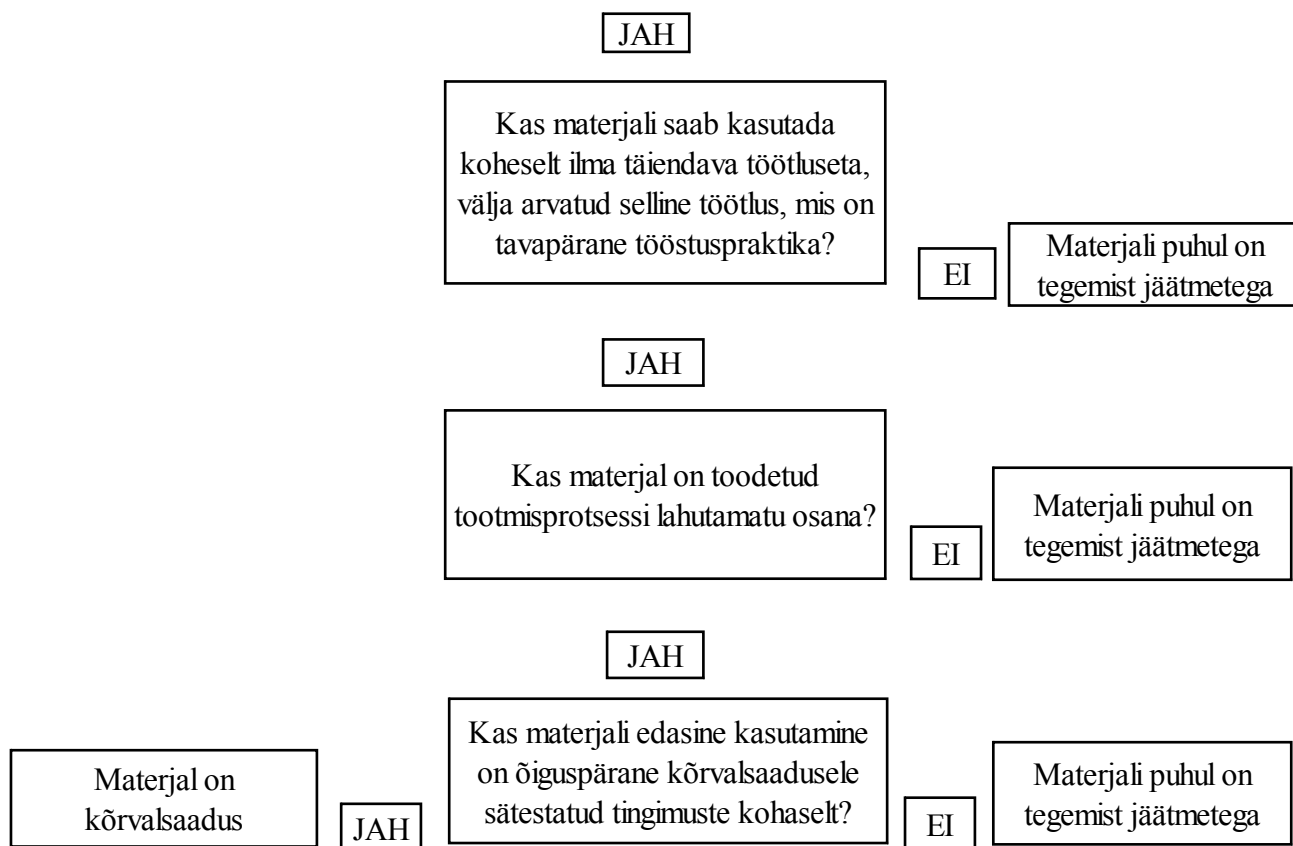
JAH

Kas materjali saab kasutada koheselt ilma täiendava töötluseta, välja arvatud selline töötlus, mis on tavapärane tööstuspraktika?

EI

Materjali puhul on tegemist jäätmetega

JAH

Kas materjal on toodetud tootmisprotsessi lahutamatu osana?

EI

Materjali puhul on tegemist jäätmetega

JAH

Materjal on kõrvalsaadus

JAH

Kas materjali edasine kasutamine on õiguspärane kõrvalsaadusele sätestatud tingimuste kohaselt?

EI

Materjali puhul on tegemist jäätmetega